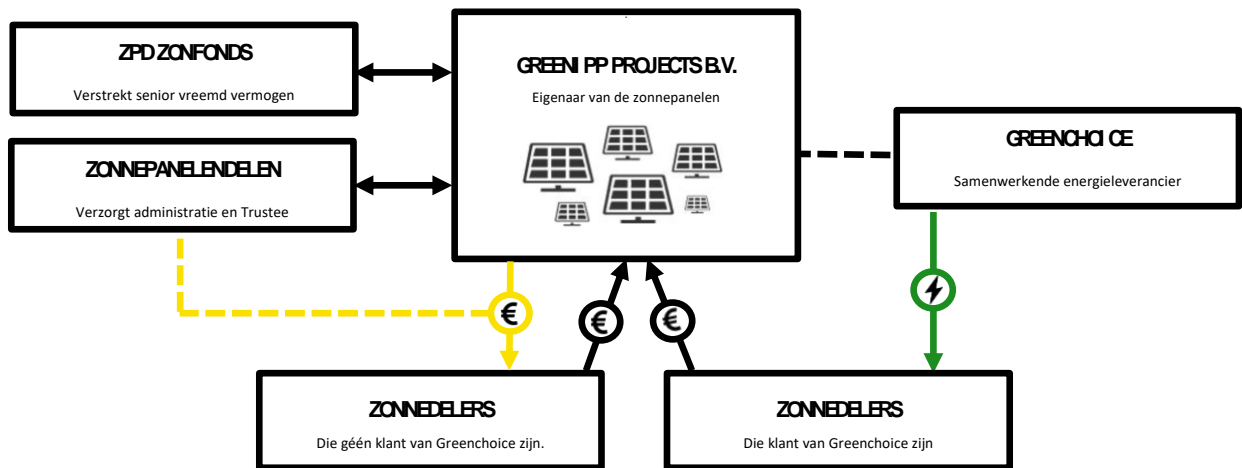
ZPD ZONFONDS

Verstrekt senior vreemd vermogen

GREENI PP PROJECTS B.V.

Eigenaar van de zonnepanelen

ZONNEPANELENDELEN

Verzorgt administratie en Trustee

GREENCHOICE

Samenwerkende energieleverancier

€

€

€

ZONNEDELERS

Die géén klant van Greenchoice zijn.

ZONNEDELERS

Die klant van Greenchoice zijn